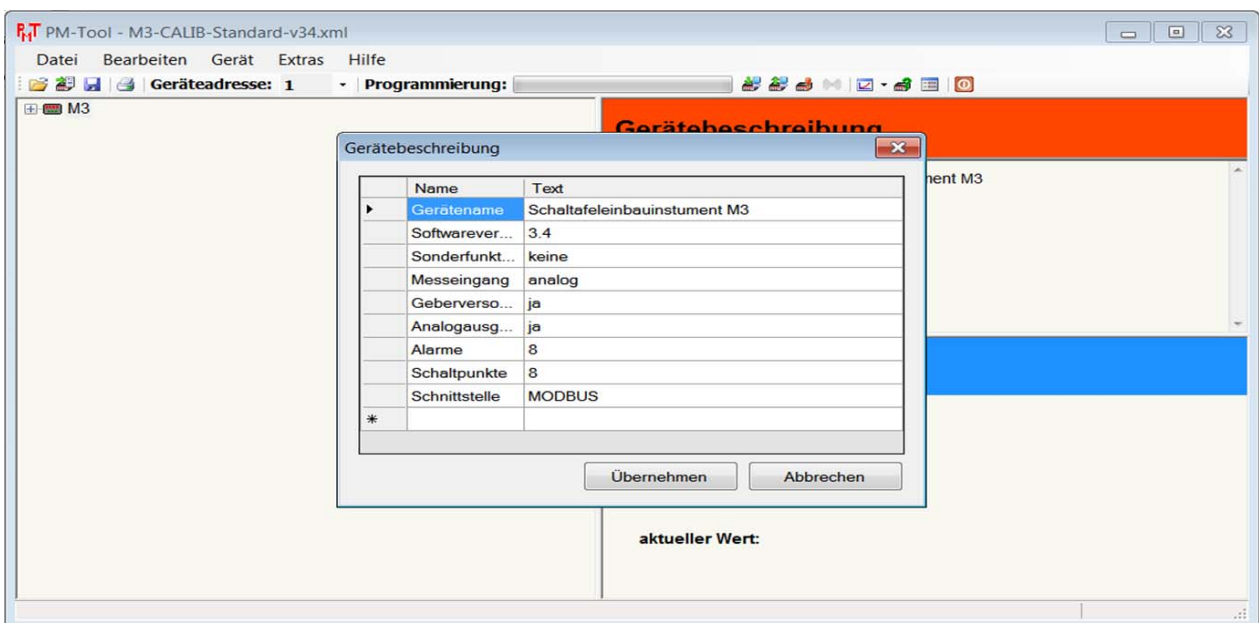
PM-Tool - M3-CALIB-Standard-v34.xml

Datei Bearbeiten Gerät Extras Hilfe

Geräteadresse: 1 Programmierung:

M3

Gerätebeschreibung

nent M3

Gerätebeschreibung

| | Name | Text |
|---|---|---|
| ▸ | Gerätename | Schaltafeleinbauinstument M3 |
| | Softwarever... | 3.4 |
| | Sonderfunkt... | keine |
| | Messeingang | analog |
| | Geberverso... | ja |
| | Analogausg... | ja |
| | Alarme | 8 |
| | Schaltpunkte | 8 |
| | Schnittstelle | MODBUS |
| * | | |

Übernehmen Abbrechen

aktueller Wert: